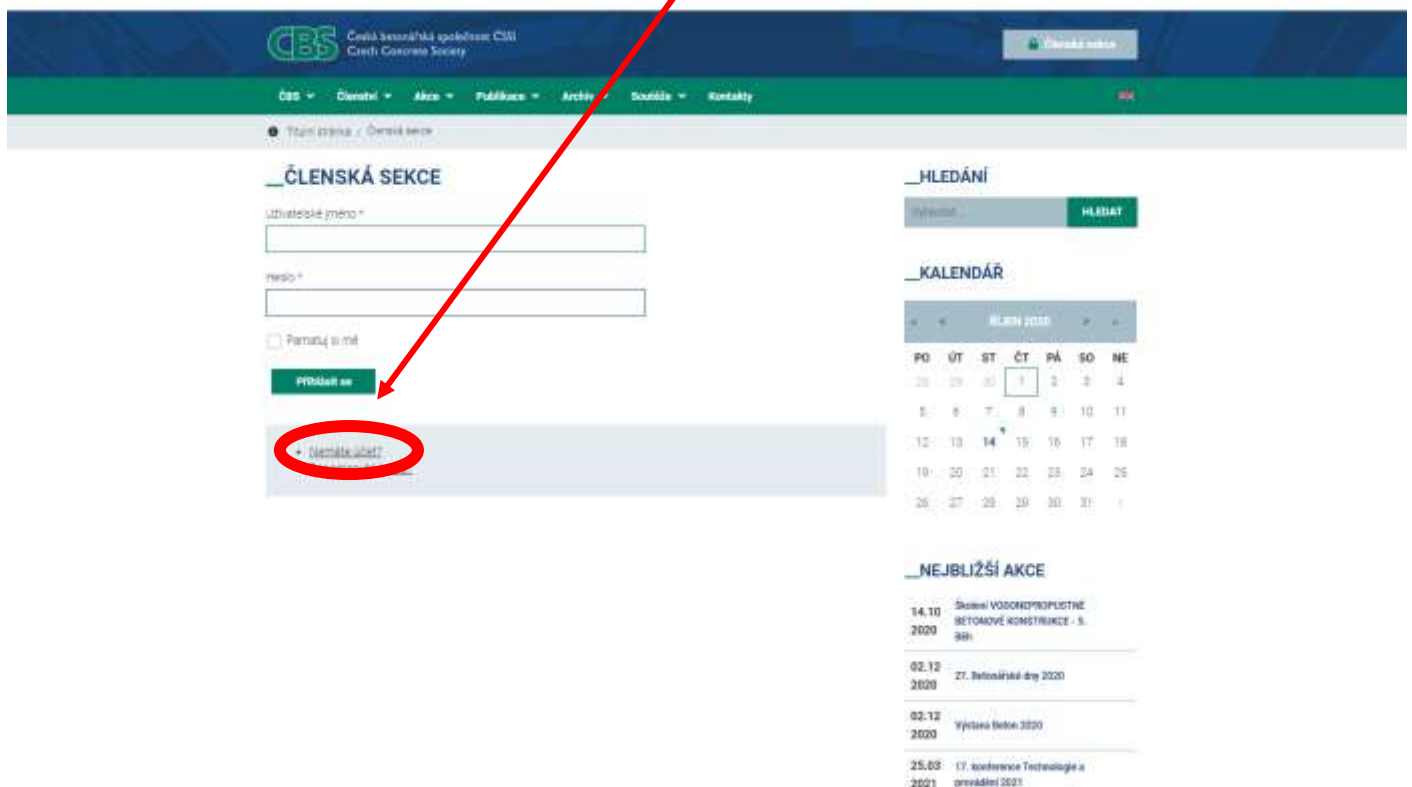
CBS Česká betonářská společnost ČSSI Czech Concrete Society

Členská sekce

ČBS ▾ Členství ▾ Akce ▾ Publikace ▾ Archiv ▾ Soutěže ▾ Kontakty

Titulní stránka / Členská sekce

_ČLENSKÁ SEKCE

Uživatelské jméno *

Heslo *

Pamatuj si mě

Přihlásit se

• Nemáte účet?
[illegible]

_HLEDÁNÍ

Vyhledat

HLEDAT

_KALENDÁŘ

« ‹ ŘÍJEN 2020 › »

| PO | ÚT | ST | ČT | PÁ | SO | NE |
|---|---|---|---|---|---|---|
| 28 | 29 | 30 | 1 | 2 | 3 | 4 |
| 5 | 6 | 7 | 8 | 9 | 10 | 11 |
| 12 | 13 | 14 | 15 | 16 | 17 | 18 |
| 19 | 20 | 21 | 22 | 23 | 24 | 25 |
| 26 | 27 | 28 | 29 | 30 | 31 | 1 |

_NEJBLIŽŠÍ AKCE

14.10 2020 Školení VODONEPROPUSTNÉ BETONOVÉ KONSTRUKCE - 5. běh

02.12 2020 27. Betonářské dny 2020

02.12 2020 Výstava Beton 2020

25.03 2021 17. konference Technologie a provádění 2021